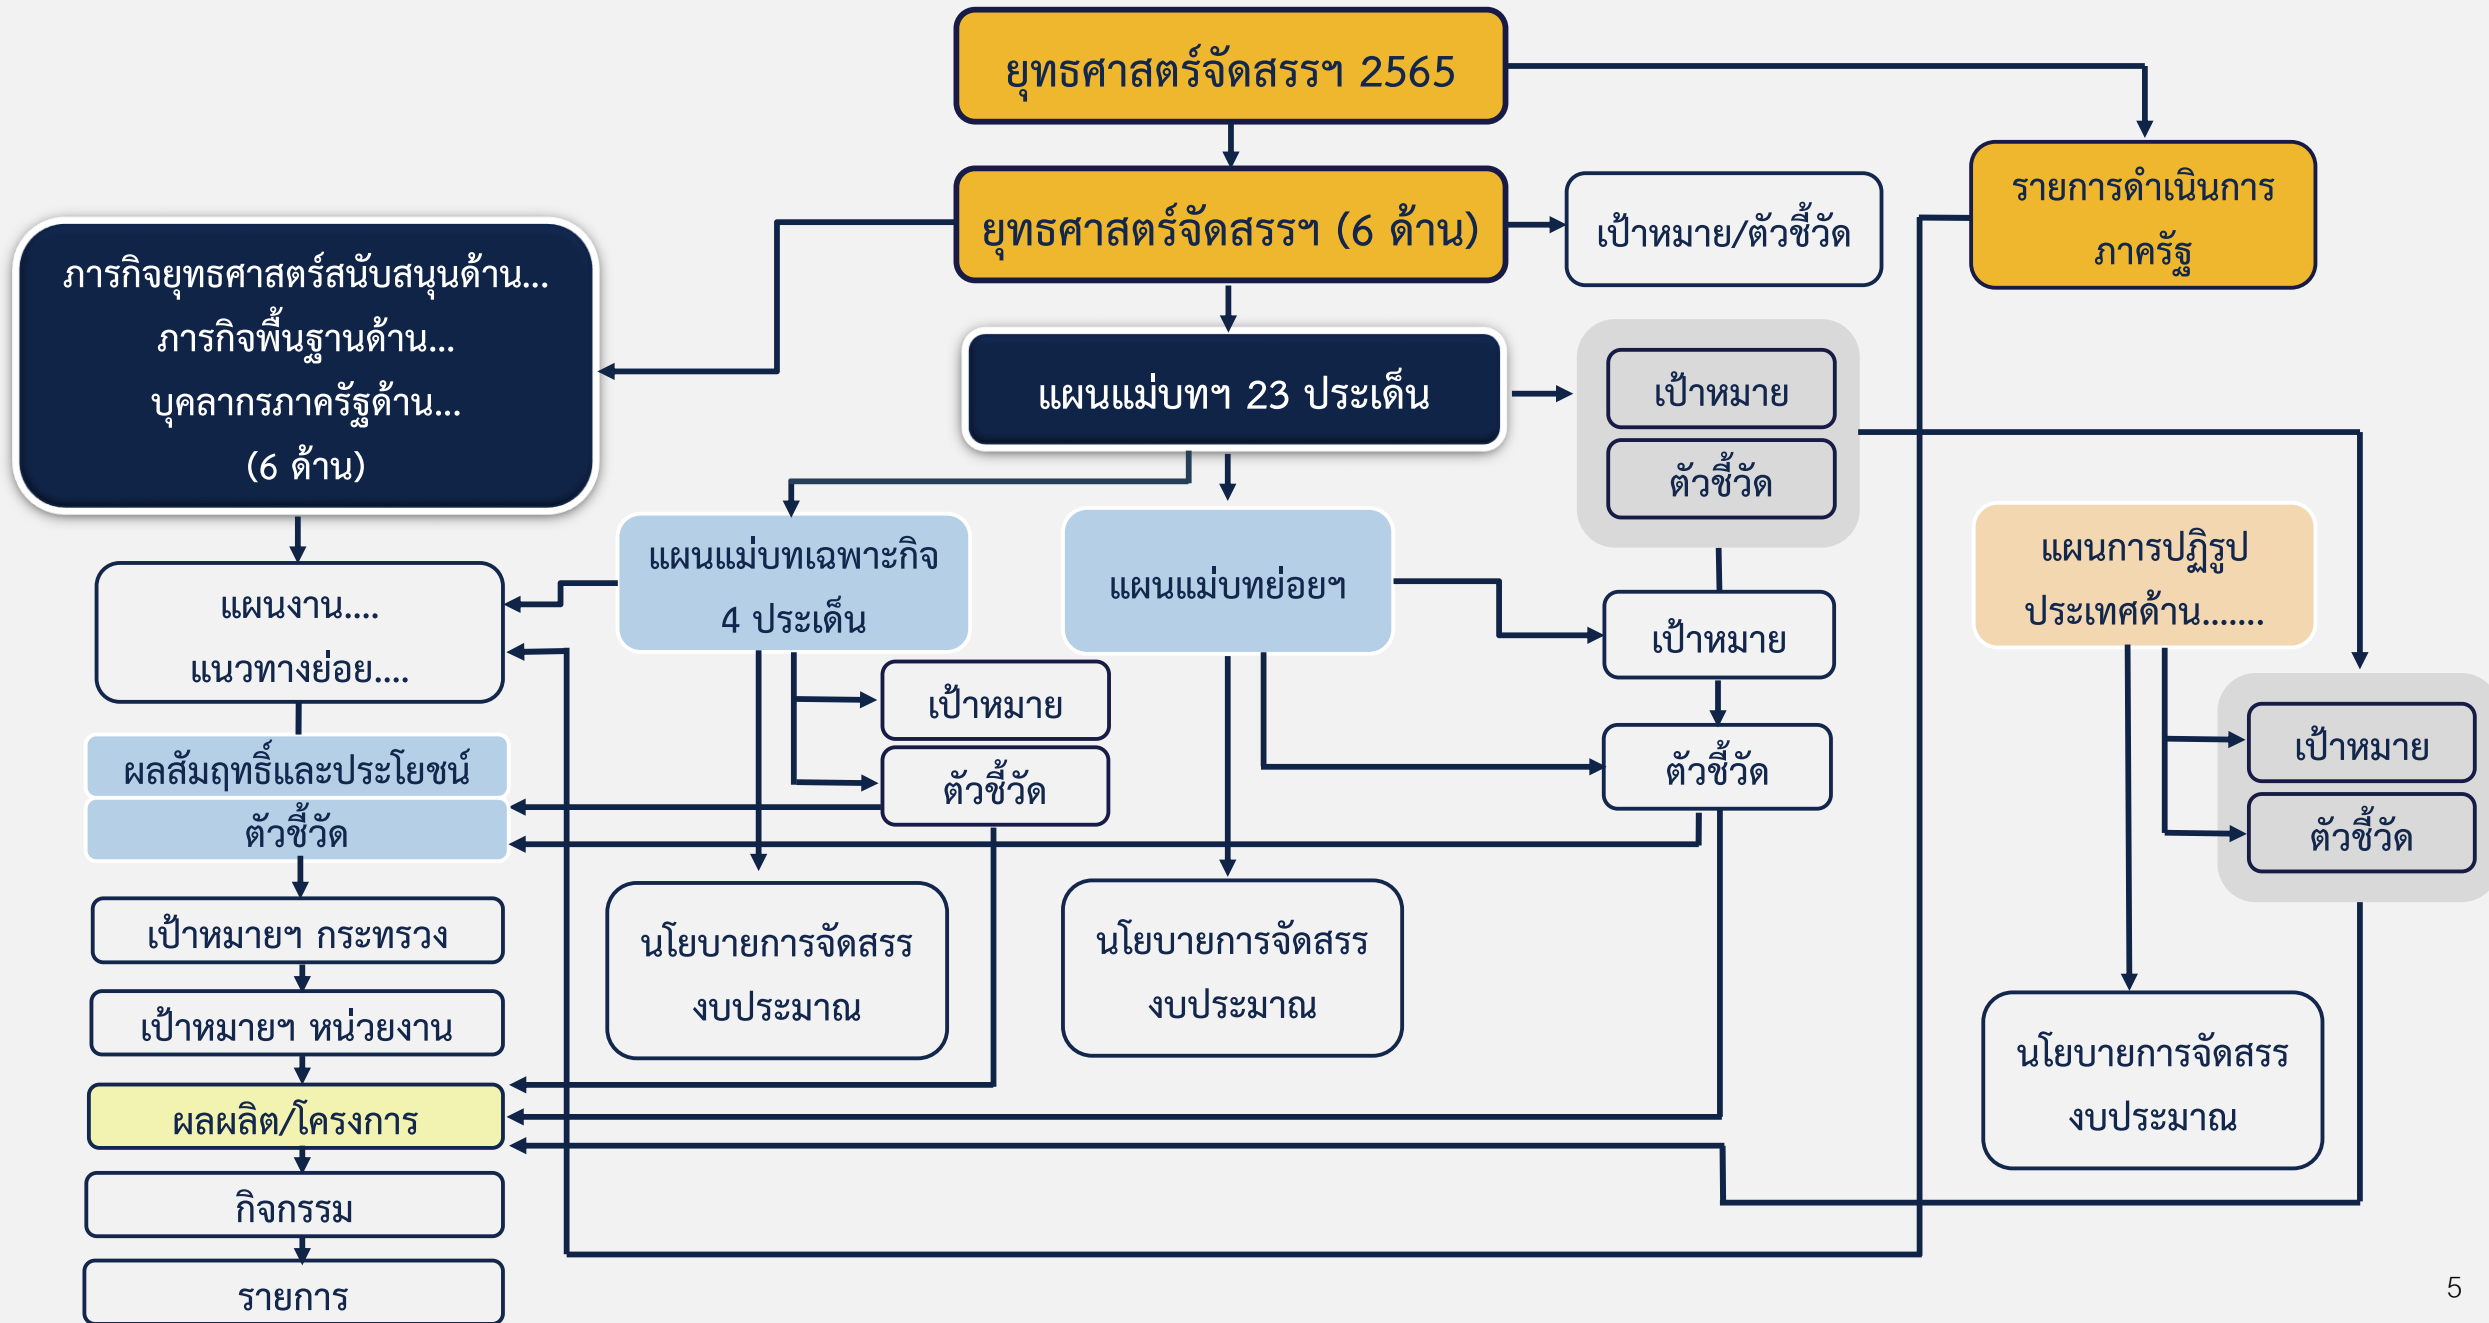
ยุทธศาสตร์จัดสรรฯ 2565

ยุทธศาสตร์จัดสรรฯ (6 ด้าน)

เป้าหมาย/ตัวชี้วัด

รายการดำเนินการภาครัฐ

ภารกิจยุทธศาสตร์สนับสนุนด้าน... ภารกิจพื้นฐานด้าน... บุคลากรภาครัฐด้าน... (6 ด้าน)

แผนแม่บทฯ 23 ประเด็น

เป้าหมาย

ตัวชี้วัด

แผนแม่บทเฉพาะกิจ 4 ประเด็น

แผนแม่บทย่อยๆ

แผนการปฏิรูปประเทศด้าน.......

แผนงาน.... แนวทางย่อย....

เป้าหมาย

ตัวชี้วัด

เป้าหมาย

ตัวชี้วัด

เป้าหมาย

ตัวชี้วัด

ผลสัมฤทธิ์และประโยชน์

ตัวชี้วัด

เป้าหมายฯ กระทรวง

เป้าหมายฯ หน่วยงาน

ผลผลิต/โครงการ

กิจกรรม

รายการ

นโยบายการจัดสรรงบประมาณ

นโยบายการจัดสรรงบประมาณ

นโยบายการจัดสรรงบประมาณ

5